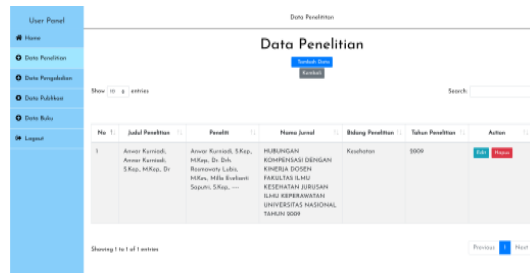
User Panel

Home

Data Penelitian

Data Pengabdian

Data Publikasi

Data Buku

Logout

Data Penelitian

Data Penelitian

Tambah Data

Kembali

Show 10 entries

Search:

| No | Judul Penelitian | Peneliti | Nama Jurnal | Bidang Penelitian | Tahun Penelitian | Action |
|---|---|---|---|---|---|---|
| 1 | Anwar Kurniadi, Anwar Kurniadi, S.Kep, M.Kep, Dr | Anwar Kurniadi, S.Kep, M.Kep, Dr. Drh. Rosmawaty Lubis, M.Kes, Mila Evelianti Saputri, S.Kep, .... | HUBUNGAN KOMPENSASI DENGAN KINERJA DOSEN FAKULTAS ILMU KESEHATAN JURUSAN ILMU KEPERAWATAN UNIVERSITAS NASIONAL TAHUN 2009 | Kesehatan | 2009 | Edit Hapus |

Showing 1 to 1 of 1 entries

Previous 1 Next